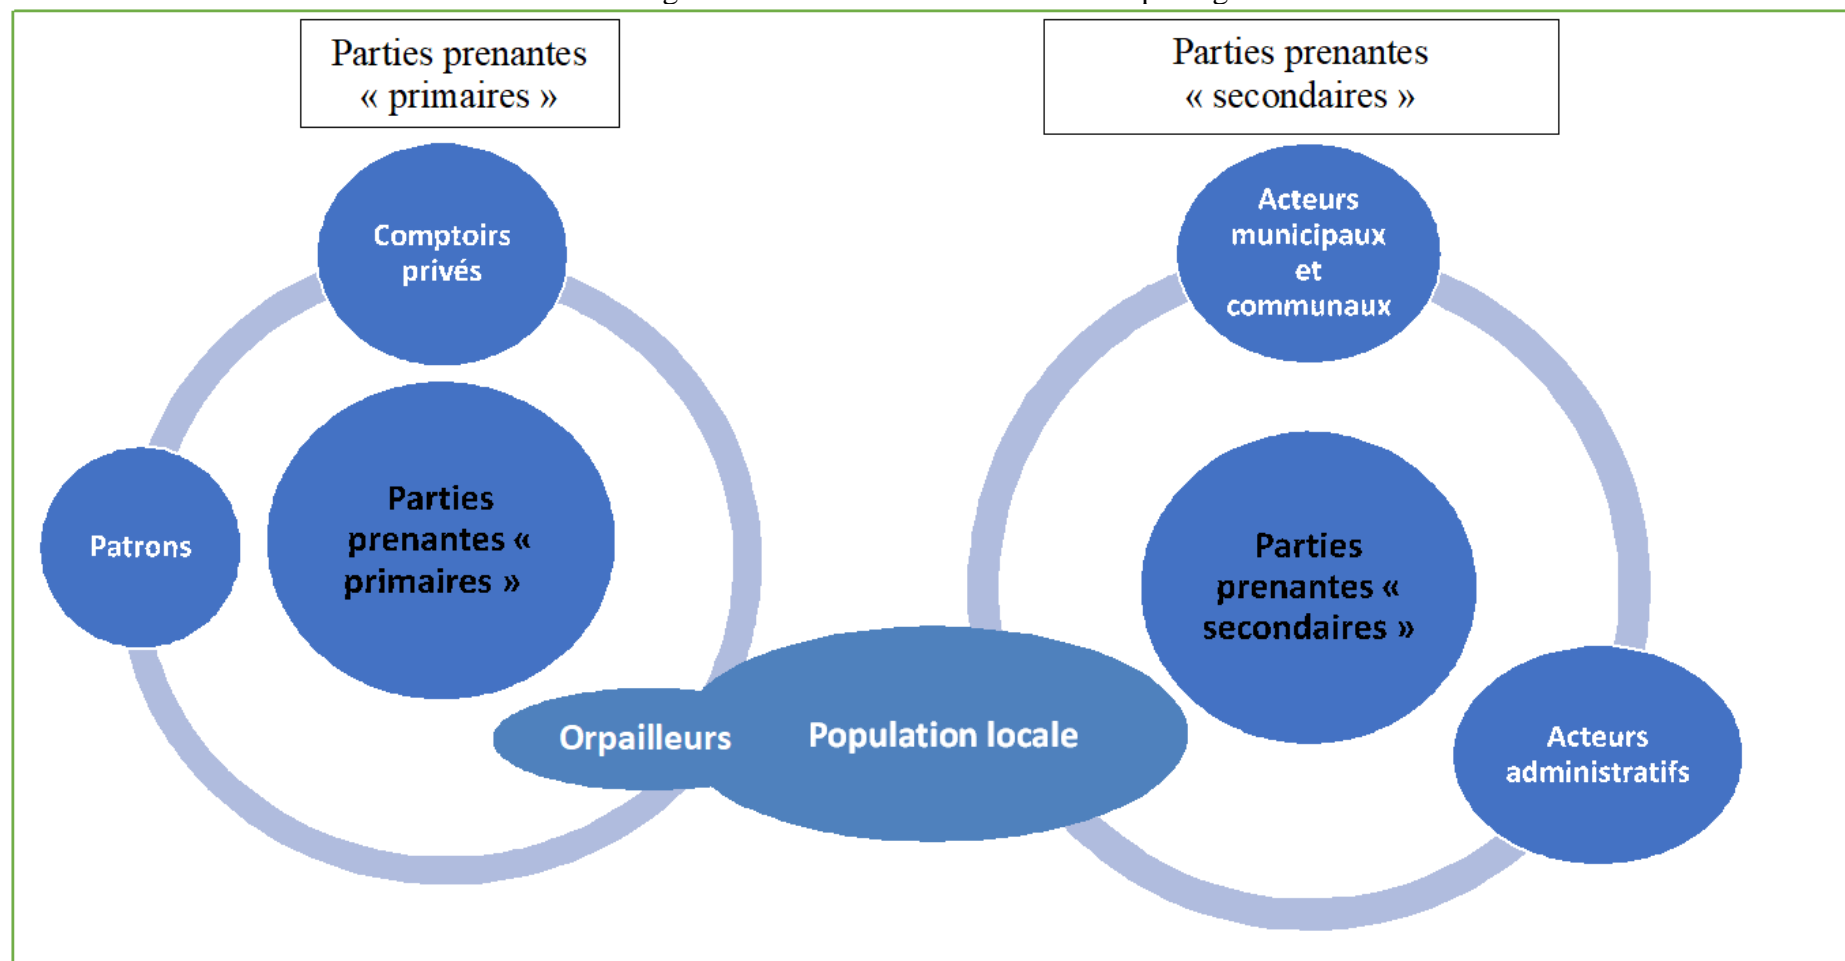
Parties prenantes « primaires »

Parties prenantes « secondaires »

Comptoirs privés

Patrons

Parties prenantes « primaires »

Orpailleurs

Population locale

Acteurs municipaux et communaux

Parties prenantes « secondaires »

Acteurs administratifs